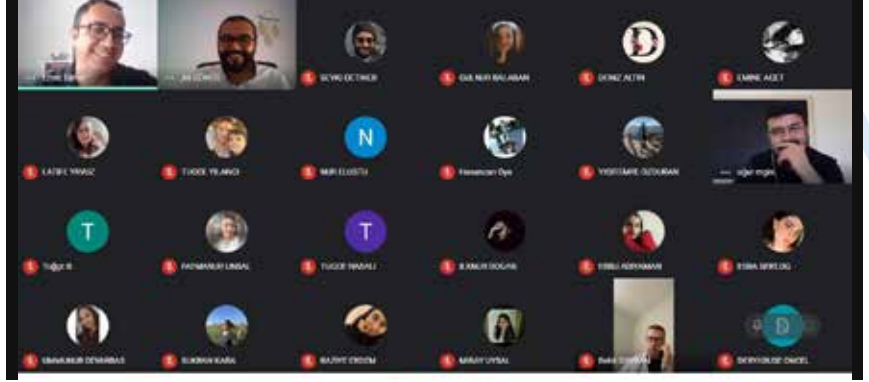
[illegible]
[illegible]
SEVRO OCTIKER
GULNUR BALABAN
DENIZ ALTIN
EMINE AGET
LATIFE YAVAZ
TUGCE YILANCI
N
NUR ELUSTU
Hasancan Oys
YIGITTAMER OZDURAN
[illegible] ergin
T
Tuğçe B
FATMANUR UNSAL
T
TUGCE NASALI
ILKNUR DOGAN
EBRU ADIYAMAN
ESMA SERLOG
UMMUNUR DEMIRBAS
SUKRAN KARA
BUZRE ERDEM
SARAY UYSAL
Bekir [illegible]
D
DERYANUR ONGEL